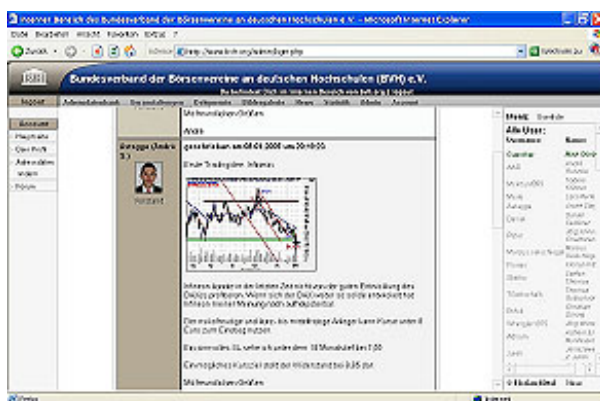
Interner Bereich des Bundesverband der Börsenvereine an deutschen Hochschulen e.V. - Microsoft Internet Explorer

Datei Bearbeiten Ansicht Favoriten Extras ?

Zurück

Adresse http://www.bvh.org/admin/login.php

Bundesverband der Börsenvereine an deutschen Hochschulen (BVH) e.V.

Ausloggen

Ausloggen

Hauptseite

Dein Profil

Adressdaten

Forum

Mit freundlichen Grüßen

André

geschrieben am 08.01.2006 um 20:10:55

Einzel Tradingidee: Infineon

Vorstand

Infineon konnte in der letzten Zeit nicht von der guten Entwicklung des DAX profitieren. Wenn sich der DAX weiter so solide entwickelt hat Infineon meiner Meinung nach Aufholpotential.

Ein mittelfristiger und kurz- bis mittelfristige Anleger kann Kurse unter 8 Euro zum Einstieg nutzen.

Kursziel ca. 10, sehe ich unter dem 10 Monatshoch bei 7,50.

Ein mögliches Kursziel stellt der Widerstand bei 8,35 dar.

Mit freundlichen Grüßen

Alle User:

Internet